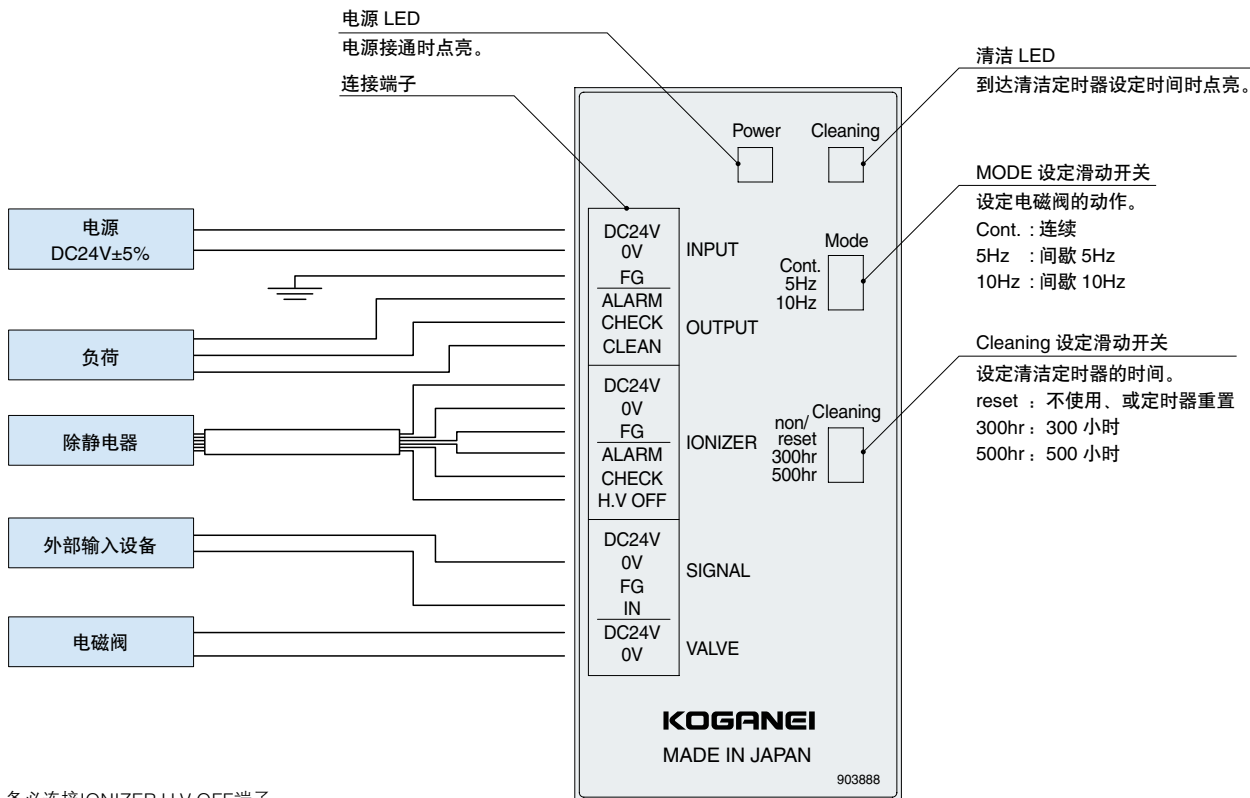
电源 LED
电源接通时点亮。

连接端子

清洁 LED
到达清洁定时器设定时间时点亮。

Power

Cleaning

MODE 设定滑动开关
设定电磁阀的动作。
Cont. : 连续
5Hz : 间歇 5Hz
10Hz : 间歇 10Hz

电源
DC24V±5%

负荷

除静电器

外部输入设备

电磁阀

DC24V
0V
FG
ALARM
CHECK
CLEAN

INPUT

OUTPUT

Mode
Cont.
5Hz
10Hz

Cleaning 设定滑动开关
设定清洁定时器的时间。
reset : 不使用、或定时器重置
300hr : 300 小时
500hr : 500 小时

DC24V
0V
FG
ALARM
CHECK
H.V OFF

IONIZER

non/reset
Cleaning
300hr
500hr

DC24V
0V
FG
IN

SIGNAL

DC24V
0V

VALVE

KOGANEI
MADE IN JAPAN
903888

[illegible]IONIZER H.V OFF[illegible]